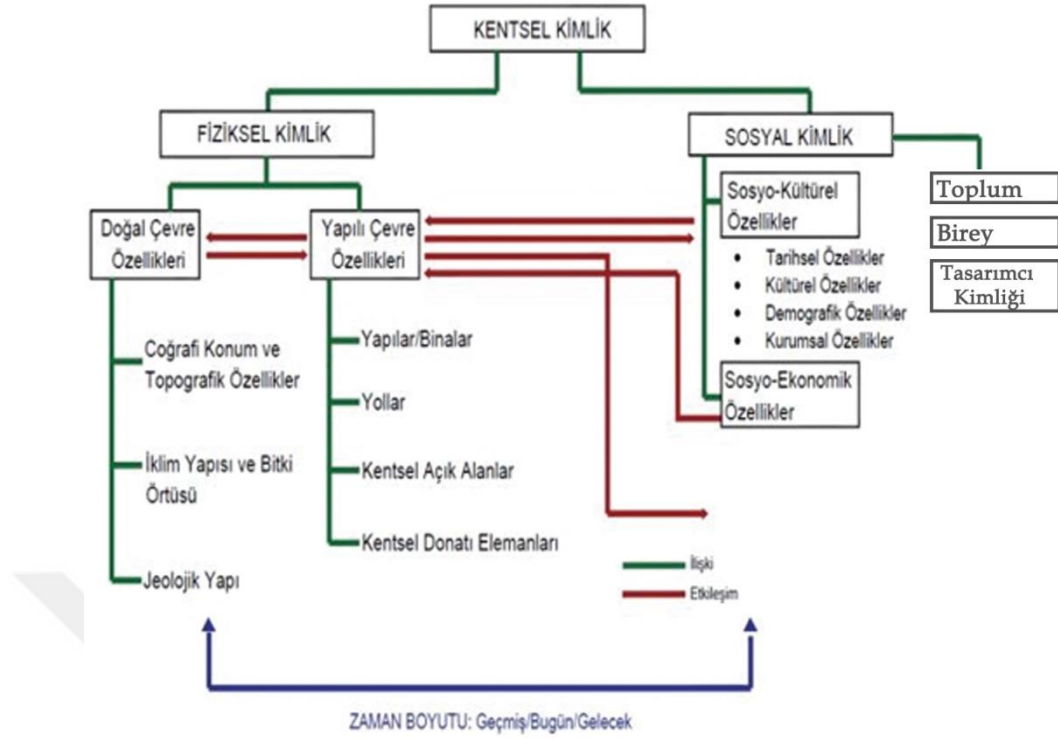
KENTSEL KİMLİK

FİZİKSEL KİMLİK

SOSYAL KİMLİK

Toplum

Birey

Tasarımcı Kimliği

Doğal Çevre Özellikleri

Yapılı Çevre Özellikleri

Sosyo-Kültürel Özellikler

• Tarihsel Özellikler
• Kültürel Özellikler
• Demografik Özellikler
• Kurumsal Özellikler

Sosyo-Ekonomik Özellikler

Coğrafi Konum ve Topografik Özellikler

İklim Yapısı ve Bitki Örtüsü

Jeolojik Yapı

Yapılar/Binalar

Yollar

Kentsel Açık Alanlar

Kentsel Donatı Elemanları

İlişki

Etkileşim

ZAMAN BOYUTU: Geçmiş/Bugün/Gelecek